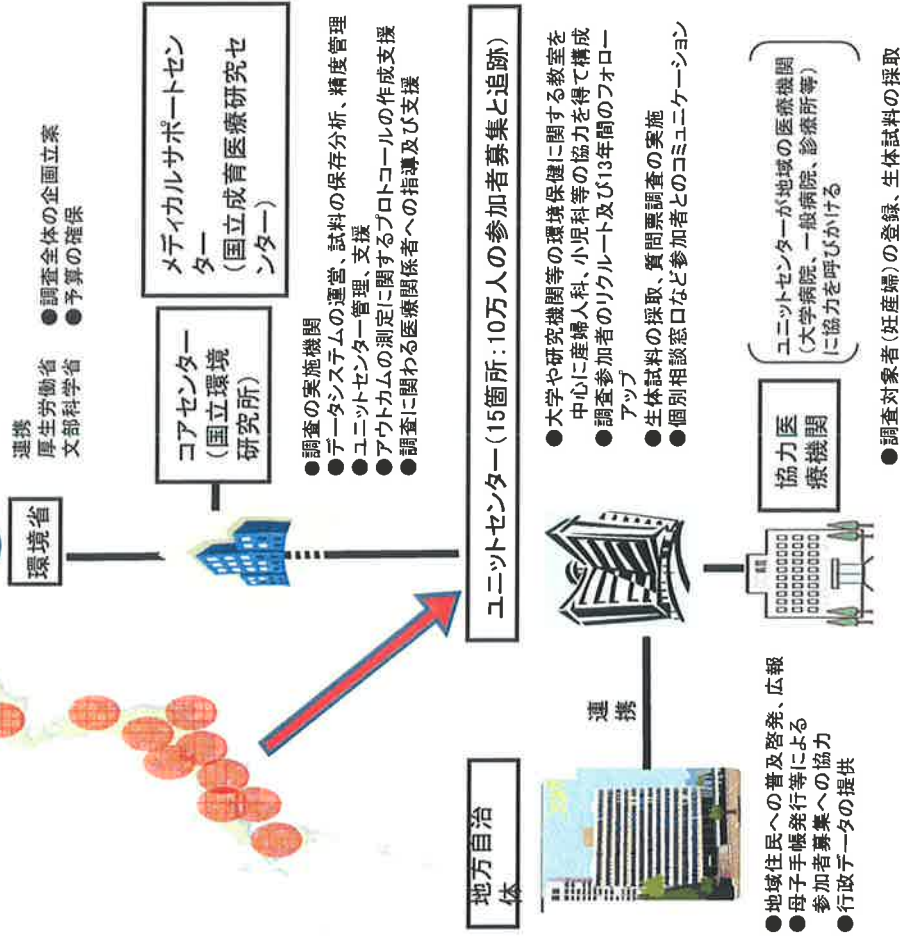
環境省

連携
厚生労働省
文部科学省

●調査全体の企画立案
●予算の確保

コアセンター
（国立環境研究所）

メディカルサポートセンター
（国立成育医療研究センター）

●調査の実施機関
●データシステムの運営、試料の保存分析、精度管理
●ユニットセンター管理、支援
●アウトカムの測定に関するプロトコールの作成支援
●調査に関わる医療関係者への指導及び支援

ユニットセンター（15箇所：10万人の参加者募集と追跡）

●大学や研究機関等の環境保健に関する教室を中心に産婦人科、小児科等の協力を得て構成
●調査参加者のリクルート及び13年間のフォローアップ
●生体試料の採取、質問票調査の実施
●個別相談窓口など参加者とのコミュニケーション

協力医療機関

ユニットセンターが地域の医療機関（大学病院、一般病院、診療所等）に協力を呼びかける

●調査対象者（妊産婦）の登録、生体試料の採取

連携

地方自治体

●地域住民への普及啓発、広報
●母子手帳発行等による参加者募集への協力
●行政データの提供